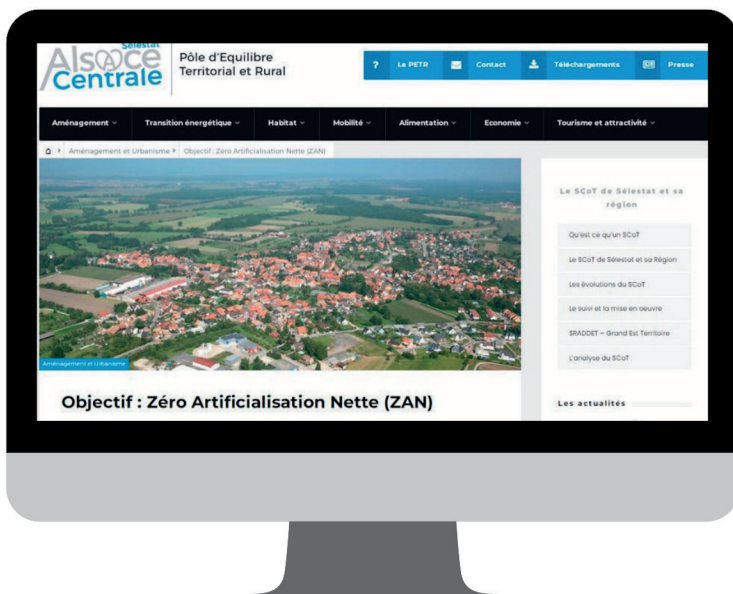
Sélestat
Alsace Centrale

Pôle d'Equilibre Territorial et Rural

? Le PETR
Contact
Téléchargements
Presse

Aménagement
Transition énergétique
Habitat
Mobilité
Alimentation
Economie
Tourisme et attractivité

Aménagement et Urbanisme › Objectif : Zéro Artificialisation Nette (ZAN)

Aménagement et Urbanisme

Objectif : Zéro Artificialisation Nette (ZAN)

Le SCoT de Sélestat et sa région

Qu'est ce qu'un SCoT
Le SCoT de Sélestat et sa Région
Les évolutions du SCoT
Le suivi et la mise en oeuvre
SRADDET – Grand Est Territoire
L'analyse du SCoT

Les actualités